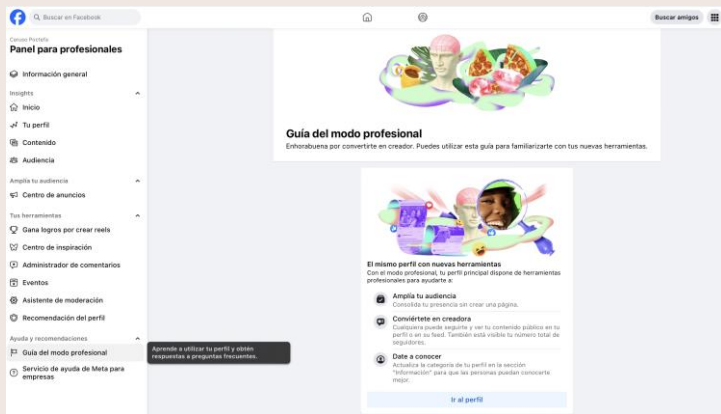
Buscar en Facebook

Buscar amigos

Cesoo Portela
Panel para profesionales

Información general

Insights
Inicio
Tu perfil
Contenido
Audiencia

Amplía tu audiencia
Centro de anuncios

Tus herramientas
Gana logros por crear reels
Centro de inspiración
Administrador de comentarios
Eventos
Asistente de moderación
Recomendación del perfil

Ayuda y recomendaciones
Guía del modo profesional
Servicio de ayuda de Meta para empresas

Aprende a utilizar tu perfil y obtén respuestas a preguntas frecuentes.

Guía del modo profesional
Enhorabuena por convertirte en creador. Puedes utilizar esta guía para familiarizarte con tus nuevas herramientas.

El mismo perfil con nuevas herramientas
Con el modo profesional, tu perfil principal dispone de herramientas profesionales para ayudarte a:

Amplía tu audiencia
Consolida tu presencia sin crear una página.

Conviértete en creadora
Cualquiera puede seguirte y ver tu contenido público en tu perfil o en su feed. También está visible tu número total de seguidores.

Date a conocer
Actualiza la categoría de tu perfil en la sección "Información" para que las personas puedan conocerte mejor.

Ir al perfil